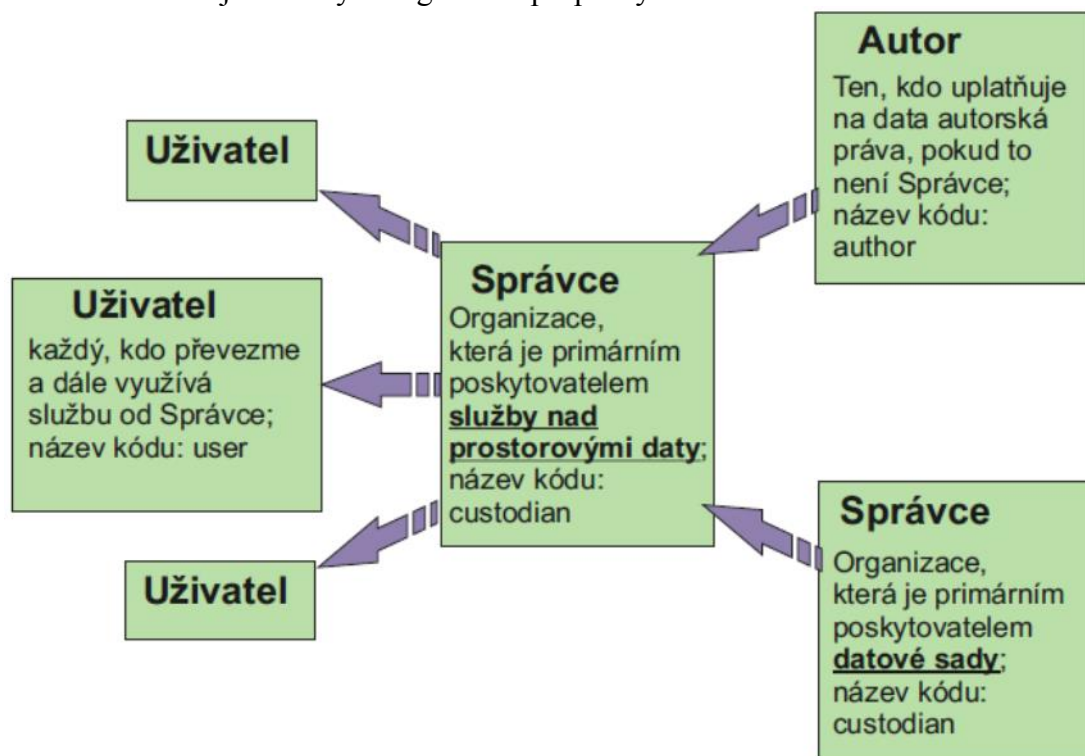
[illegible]

Autor
Ten, kdo uplatňuje na data autorská práva, pokud to není Správce; název kódu: author

Uživatel

Správce
Organizace, která je primárním poskytovatelem **služby nad prostorovými daty**; název kódu: custodian

Uživatel
každý, kdo převezme a dále využívá službu od Správce; název kódu: user

Uživatel

Správce
Organizace, která je primárním poskytovatelem **datové sady**; název kódu: custodian